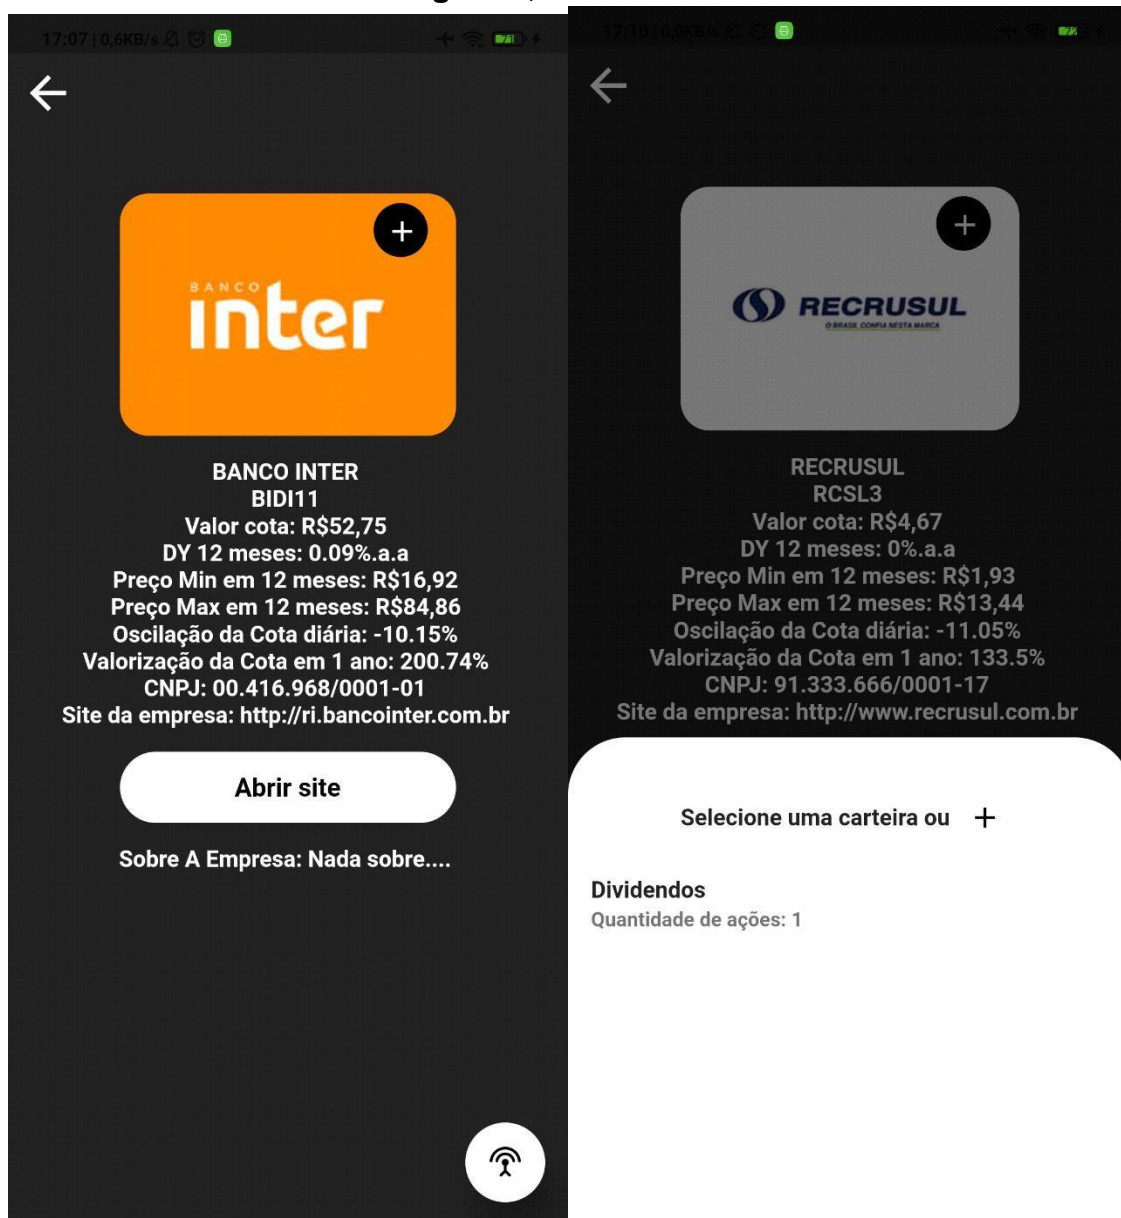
17:07 | 0,6KB/s

BANCO inter

BANCO INTER
BIDI11
Valor cota: R$52,75
DY 12 meses: 0.09%.a.a
Preço Min em 12 meses: R$16,92
Preço Max em 12 meses: R$84,86
Oscilação da Cota diária: -10.15%
Valorização da Cota em 1 ano: 200.74%
CNPJ: 00.416.968/0001-01
Site da empresa: http://ri.bancointer.com.br

Abrir site

Sobre A Empresa: Nada sobre....

17:10 | 0,0KB/s

RECRUSUL
O BRASIL CONFIA NESTA MARCA

RECRUSUL
RCSL3
Valor cota: R$4,67
DY 12 meses: 0%.a.a
Preço Min em 12 meses: R$1,93
Preço Max em 12 meses: R$13,44
Oscilação da Cota diária: -11.05%
Valorização da Cota em 1 ano: 133.5%
CNPJ: 91.333.666/0001-17
Site da empresa: http://www.recrusul.com.br

Selecione uma carteira ou +

Dividendos
Quantidade de ações: 1